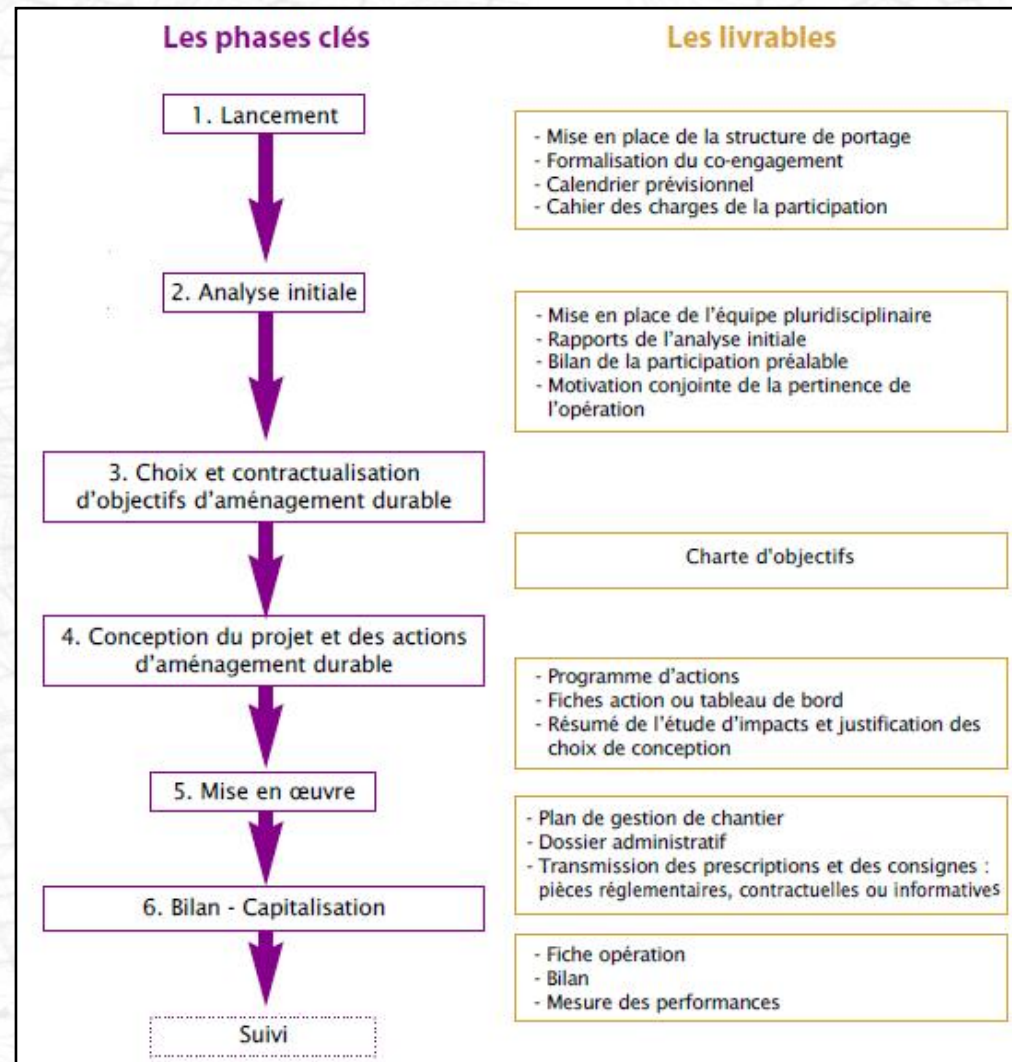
Les phases clés

Les livrables

1. Lancement

- Mise en place de la structure de portage
- Formalisation du co-engagement
- Calendrier prévisionnel
- Cahier des charges de la participation

2. Analyse initiale

- Mise en place de l'équipe pluridisciplinaire
- Rapports de l'analyse initiale
- Bilan de la participation préalable
- Motivation conjointe de la pertinence de l'opération

3. Choix et contractualisation d'objectifs d'aménagement durable

Charte d'objectifs

4. Conception du projet et des actions d'aménagement durable

- Programme d'actions
- Fiches action ou tableau de bord
- Résumé de l'étude d'impacts et justification des choix de conception

5. Mise en œuvre

- Plan de gestion de chantier
- Dossier administratif
- Transmission des prescriptions et des consignes : pièces réglementaires, contractuelles ou informatives

6. Bilan - Capitalisation

- Fiche opération
- Bilan
- Mesure des performances

Suivi